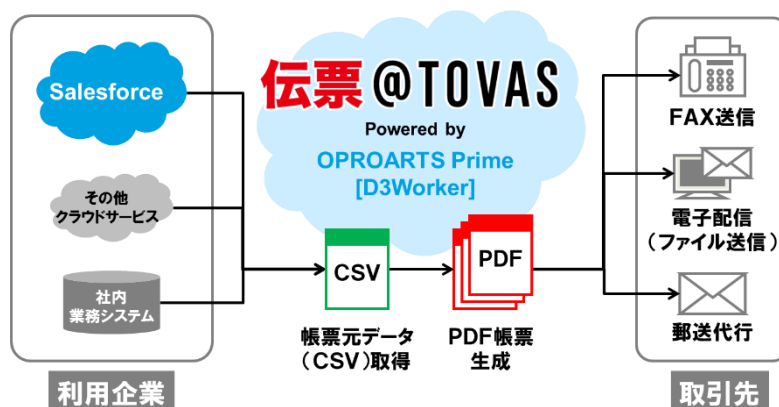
Salesforce

その他
クラウドサービス

社内
業務システム

利用企業

伝票@TOVAS
Powered by
OPROARTS Prime
[D3Worker]

CSV

帳票元データ
（CSV）取得

PDF

PDF帳票
生成

FAX送信

電子配信
（ファイル送信）

郵送代行

取引先